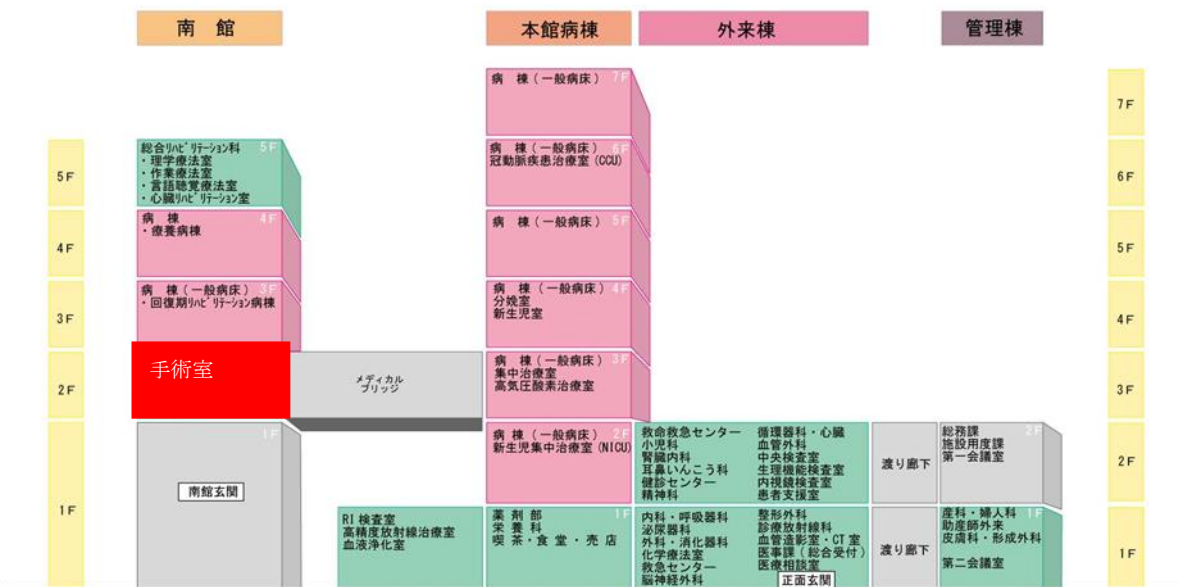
南　館

本館病棟

外来棟

管理棟

5F
4F
3F
2F
1F

7F
6F
5F
4F
3F
2F
1F

総合リハビリテーション科 5F
・理学療法室
・作業療法室
・言語聴覚療法室
・心臓リハビリテーション室

病　棟 4F
・療養病棟

病　棟（一般病床） 3F
・回復期リハビリテーション病棟

手術室

1F
南館玄関

メディカルブリッジ

病　棟（一般病床） 7F

病　棟（一般病床） 6F
冠動脈疾患治療室（CCU）

病　棟（一般病床） 5F

病　棟（一般病床） 4F
分娩室
新生児室

病　棟（一般病床） 3F
集中治療室
高気圧酸素治療室

病　棟（一般病床） 2F
新生児集中治療室（NICU）

薬剤部 1F
栄養科
喫茶・食堂・売店

RI検査室
高精度放射線治療室
血液浄化室

救命救急センター
小児科
腎臓内科
耳鼻いんこう科
健診センター
精神科

循環器科・心臓血管外科
中央検査室
生理機能検査室
内視鏡検査室
患者支援室

内科・呼吸器科
泌尿器科
外科・消化器科
化学療法室
救急センター
脳神経外科

整形外科
診療放射線科
血管造影室・CT室
医事課（総合受付）
医療相談室

正面玄関

渡り廊下

渡り廊下

総務課 2F
施設用度課
第一会議室

産科・婦人科 1F
助産師外来
皮膚科・形成外科

第二会議室